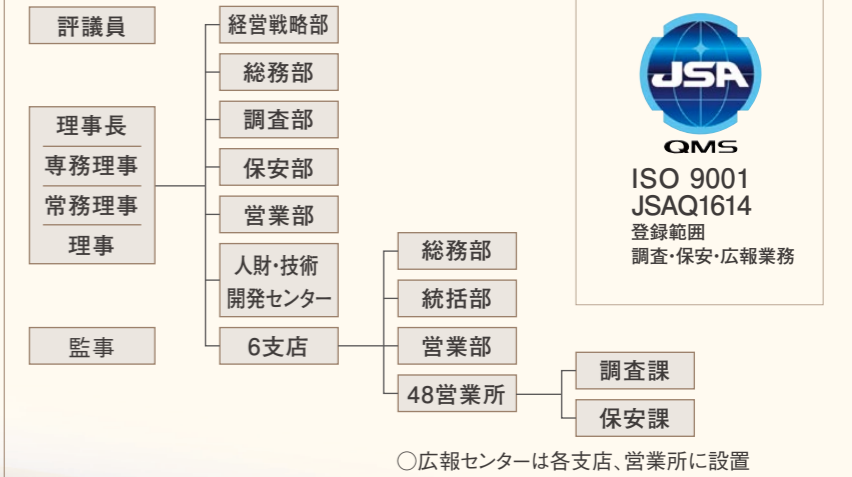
評議員

理事長
専務理事
常務理事
理事

監事

経営戦略部
総務部
調査部
保安部
営業部
人財・技術開発センター
6支店

総務部
統括部
営業部
48営業所

調査課
保安課

JSA
QMS
ISO 9001
JSAQ1614
登録範囲
調査・保安・広報業務

○広報センターは各支店、営業所に設置